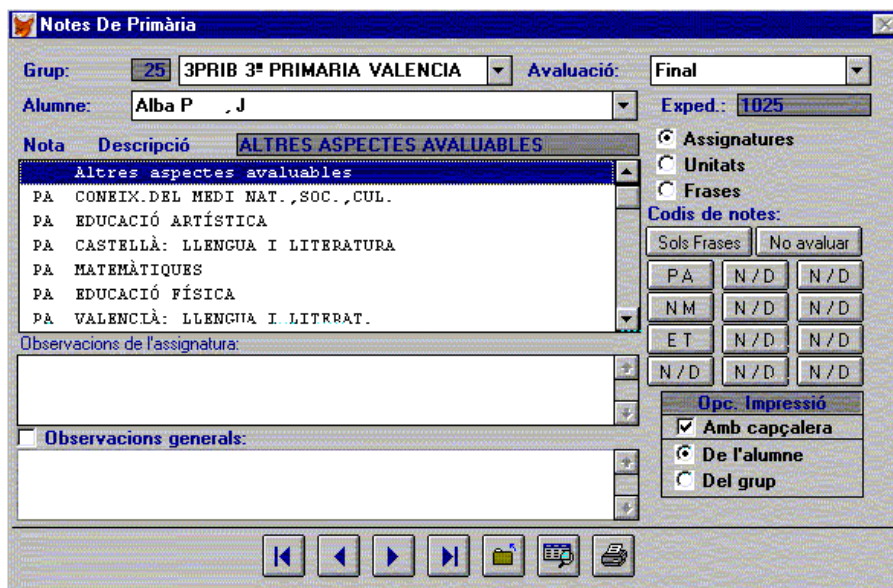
Notes De Primària

Grup: 25 3PRIB 3º PRIMARIA VALENCIA Avaluació: Final

Alumne: Alba P , J Exped.: 1025

Nota Descripció ALTRES ASPECTES AVALUABLES

Altres aspectes avaluables
PA CONEIX.DEL MEDI NAT.,SOC.,CUL.
PA EDUCACIÓ ARTÍSTICA
PA CASTELLÀ: LLENGUA I LITERATURA
PA MATEMÀTIQUES
PA EDUCACIÓ FÍSICA
PA VALENCIÀ: LLENGUA I LITERAT.

Observacions de l'assignatura:

Observacions generals:

Assignatures
Unitats
Frases

Codis de notes:

Sols Frases No avaluar

| PA | N/D | N/D |
|---|---|---|
| NM | N/D | N/D |
| ET | N/D | N/D |
| N/D | N/D | N/D |

Opc. Impressió
Amb capçalera
De l'alumne
Del grup